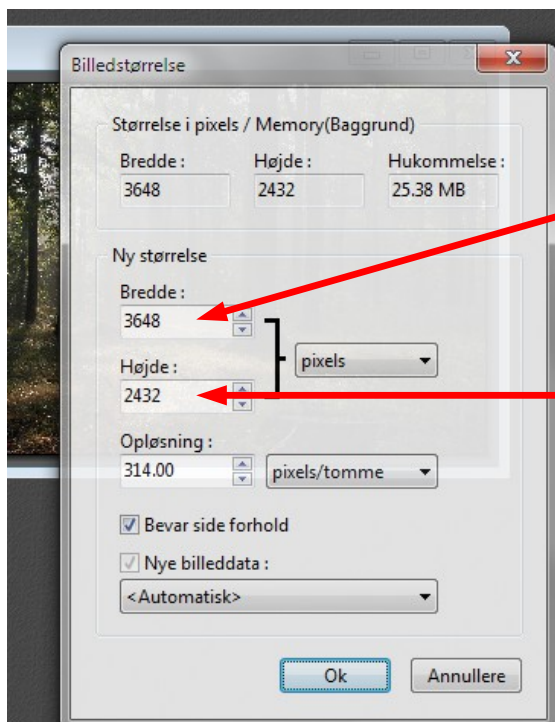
Billedstørrelse

Størrelse i pixels / Memory(Baggrund)

Bredde :
3648

Højde :
2432

Hukommelse :
25.38 MB

Ny størrelse

Bredde :
3648

Højde :
2432

pixels

Opløsning :
314.00

pixels/tomme

Bevar side forhold

Nye billeddata :

<Automatisk>

Ok

Annullere